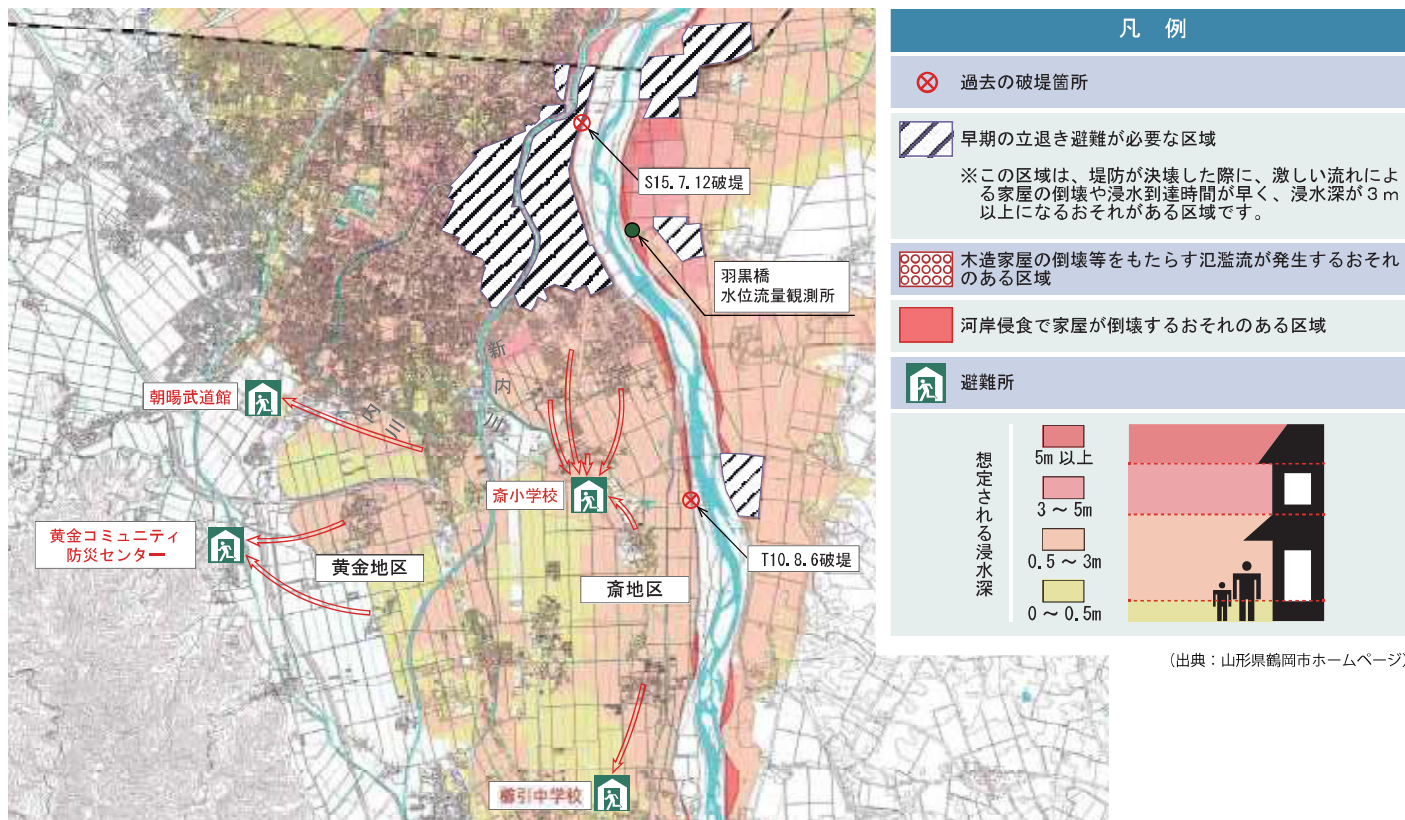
S15.7.12破堤

羽黒橋
水位流量観測所

新
内
川

朝陽武道館

斎小学校

黄金コミュニティ
防災センター

黄金地区

斎地区

T10.8.6破堤

櫛引中学校

凡　例

過去の破堤箇所

早期の立退き避難が必要な区域

※この区域は、堤防が決壊した際に、激しい流れによる家屋の倒壊や浸水到達時間が早く、浸水深が３ｍ以上になるおそれがある区域です。

木造家屋の倒壊等をもたらす氾濫流が発生するおそれのある区域

河岸侵食で家屋が倒壊するおそれのある区域

避難所

想定される浸水深

5m 以上

3 ～ 5m

0.5 ～ 3m

0 ～ 0.5m

（出典：山形県鶴岡市ホームページ）